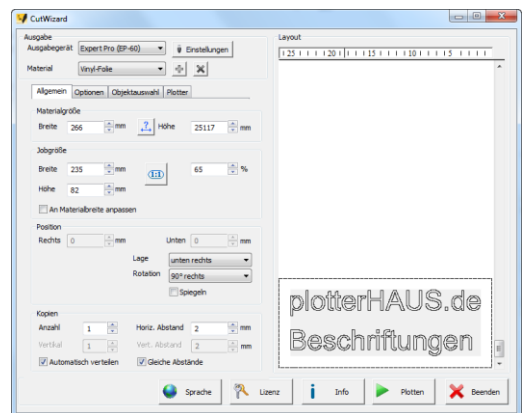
CutWizard

Ausgabe
Ausgabegerät Expert Pro (EP-60)
Einstellungen
Material Vinyl-Folie

Allgemein Optionen Objektauswahl Plotter

Materialgröße
Breite 266 mm
Höhe 25117 mm

Jobgröße
Breite 235 mm
1:1
65 %
Höhe 82 mm
An Materialbreite anpassen

Position
Rechts 0 mm
Unten 0 mm
Lage unten rechts
Rotation 90° rechts
Spiegeln

Kopien
Anzahl 1
Horiz. Abstand 2 mm
Vertikal 1
Vert. Abstand 2 mm
Automatisch verteilen
Gleiche Abstände

Layout
25 | 20 | 15 | 10 | 5

plotterHAUS.de
Beschriftungen

Sprache
Lizenz
Info
Plotten
Beenden